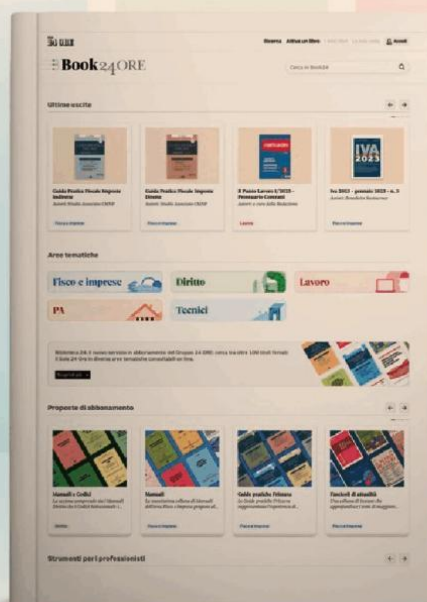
24 ORE

Ricerca Attiva un libro Accedi

Book24ORE

Cerca in Book24

Ultime uscite

Guida Pratica Fiscale Imposte Indirette

Guida Pratica Fiscale Imposte Dirette

Il Punto Lavoro 1/2023 – Prontuario Contratti

Iva 2023 – gennaio 2023 – n. 3

Aree tematiche

Fisco e imprese

Diritto

Lavoro

PA

Tecnici

Proposte di abbonamento

Manuali e Codici

Manuali

Guide pratiche Plus

Fascicoli di attualità

Strumenti per i professionisti